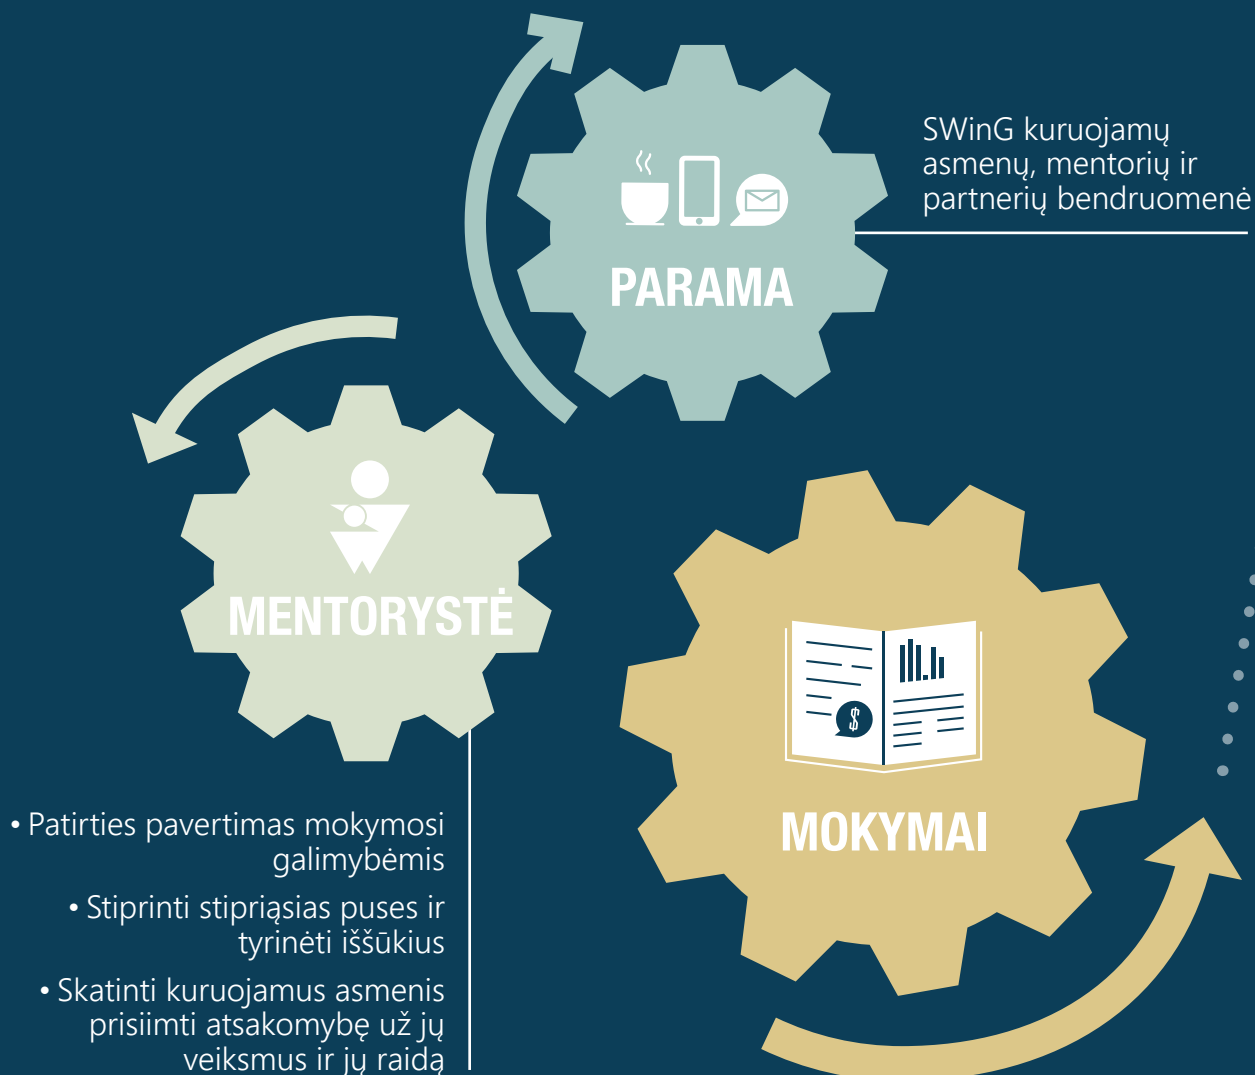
SWinG kuruojamų asmenų, mentorių ir partnerių bendruomenė

PARAMA

MENTORYSTĖ

MOKYMAI

• Patirties pavertimas mokymosi galimybėmis

• Stiprinti stipriąsias puses ir tyrinėti iššūkius

• Skatinti kuruojamus asmenis prisiimti atsakomybę už jų veiksmus ir jų raidą